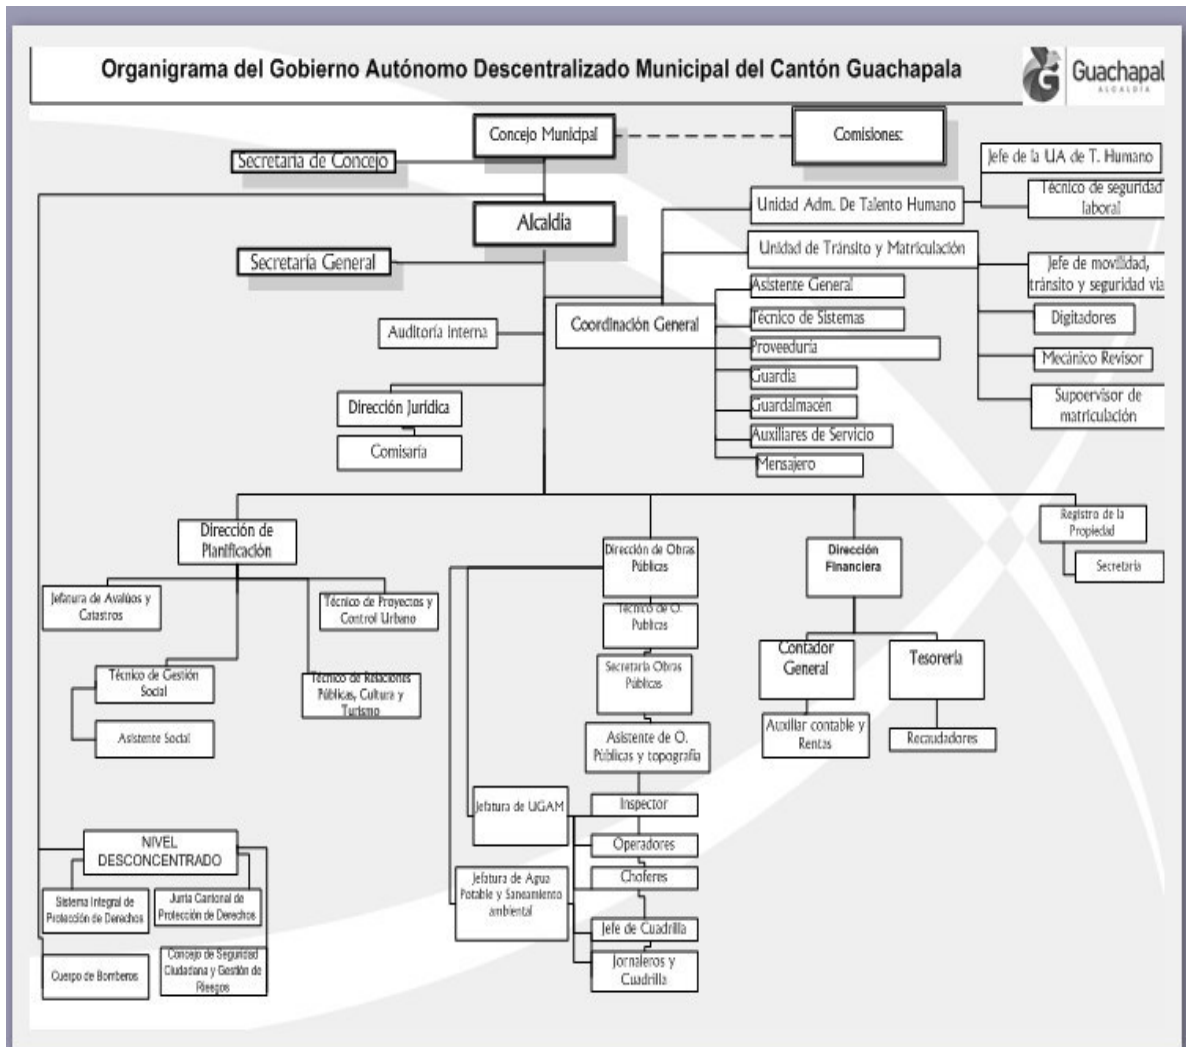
Organigrama del Gobierno Autónomo Descentralizado Municipal del Cantón Guachapala

Guachapal
ALCALDÍA

Concejo Municipal

Comisiones:

Secretaria de Concejo

Alcaldía

Secretaría General

Jefe de la UA de T. Humano

Técnico de seguridad laboral

Unidad Adm. De Talento Humano

Unidad de Tránsito y Matriculación

Jefe de movilidad, tránsito y seguridad vial

Digitadores

Mecánico Revisor

Supoervisor de matriculación

Auditoría Interna

Coordinación General

Asistente General

Técnico de Sistemas

Proveeduría

Guardia

Guardalmacén

Auxiliares de Servicio

Mensajero

Dirección Jurídica

Comisaría

Dirección de Planificación

Jefatura de Avalúos y Catastros

Técnico de Proyectos y Control Urbano

Técnico de Gestión Social

Asistente Social

Técnico de Relaciones Públicas, Cultura y Turismo

Dirección de Obras Públicas

Técnico de O. Publicas

Secretaria Obras Públicas

Asistente de O. Públicas y topografía

Jefatura de UGAM

Inspector

Operadores

Choferes

Jefatura de Agua Potable y Saneamiento ambiental

Jefe de Cuadrilla

Jornaleros y Cuadrilla

Dirección Financiera

Contador General

Tesorería

Auxiliar contable y Rentas

Recaudadores

Registro de la Propiedad

Secretaria

NIVEL DESCONCENTRADO

Sistema Integral de Protección de Derechos

Junta Cantonal de Protección de Derechos

Cuerpo de Bomberos

Concejo de Seguridad Ciudadana y Gestión de Riesgos